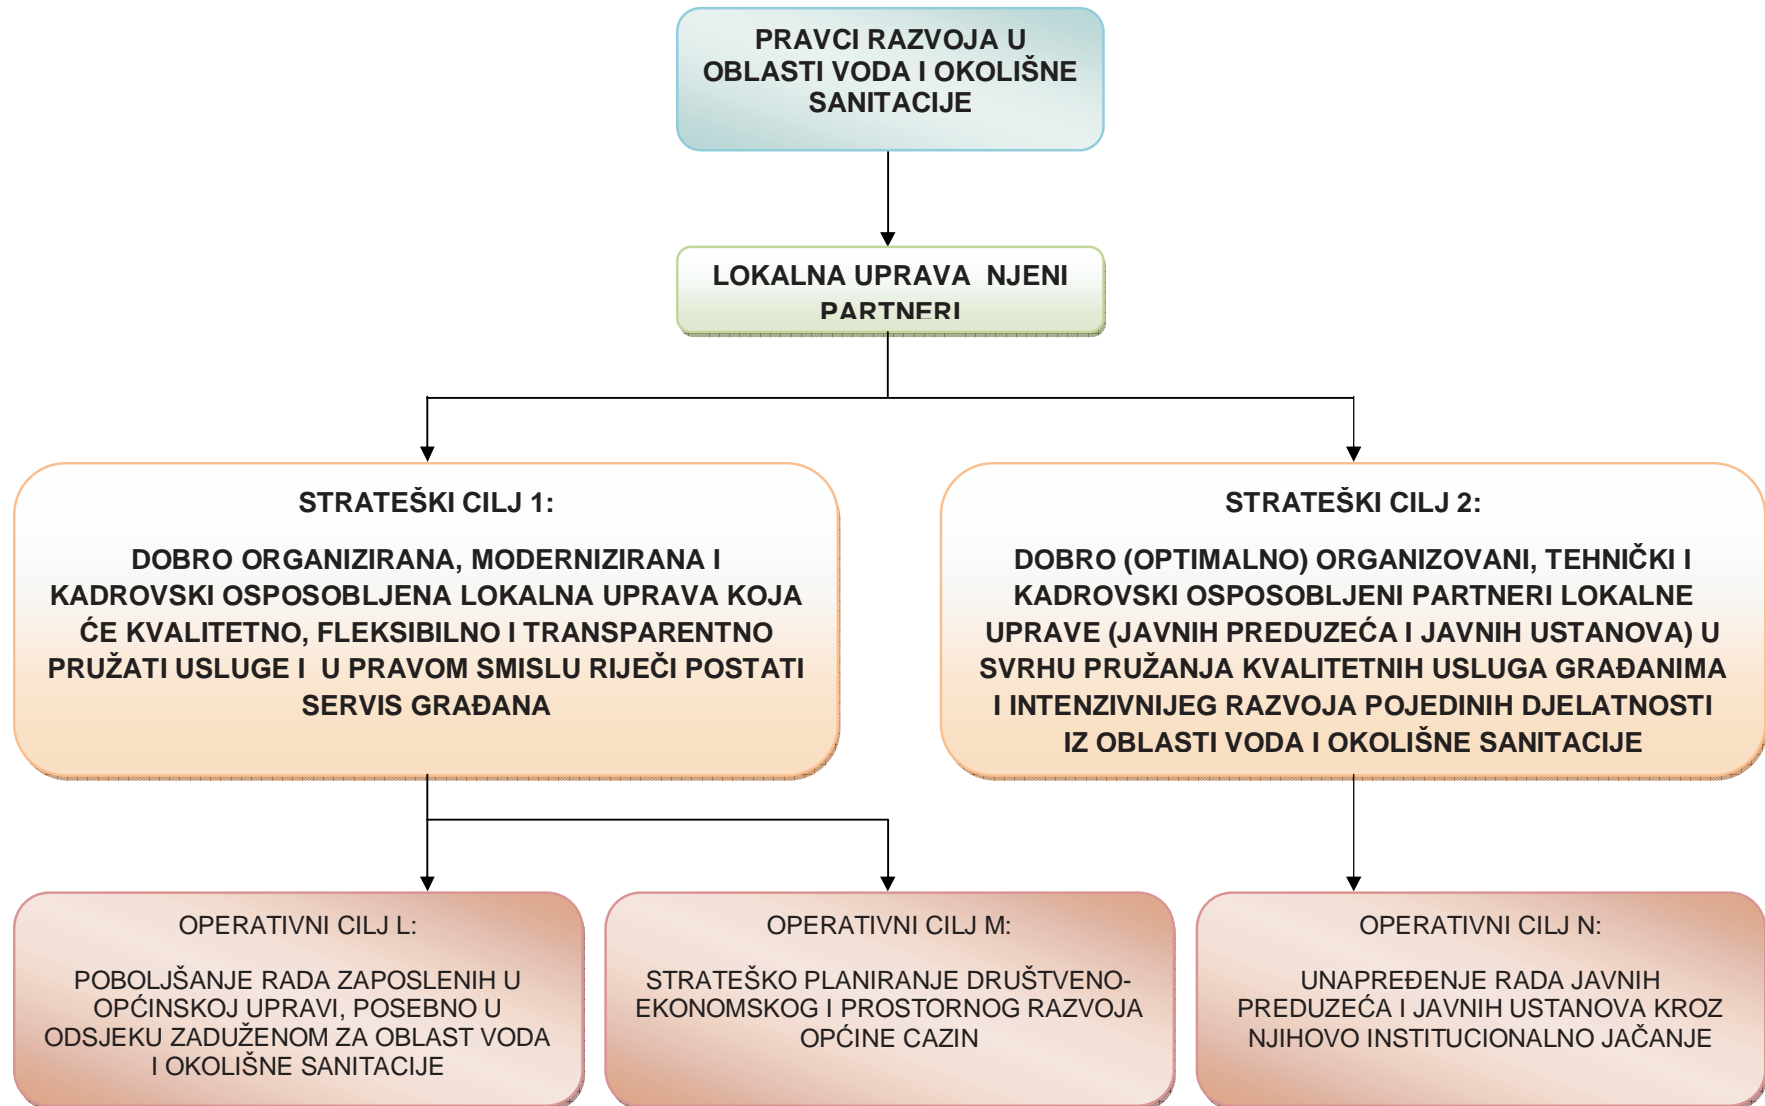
PRAVCI RAZVOJA U OBLASTI VODA I OKOLIŠNE SANITACIJE

LOKALNA UPRAVA NJENI PARTNERI

STRATEŠKI CILJ 1:

DOBRO ORGANIZIRANA, MODERNIZIRANA I KADROVSKI OSPOSOBLJENA LOKALNA UPRAVA KOJA ĆE KVALITETNO, FLEKSIBILNO I TRANSPARENTNO PRUŽATI USLUGE I U PRAVOM SMISLU RIJEČI POSTATI SERVIS GRAĐANA

STRATEŠKI CILJ 2:

DOBRO (OPTIMALNO) ORGANIZOVANI, TEHNIČKI I KADROVSKI OSPOSOBLJENI PARTNERI LOKALNE UPRAVE (JAVNIH PREDUZEĆA I JAVNIH USTANOVA) U SVRHU PRUŽANJA KVALITETNIH USLUGA GRAĐANIMA I INTENZIVNIJEG RAZVOJA POJEDINIH DJELATNOSTI IZ OBLASTI VODA I OKOLIŠNE SANITACIJE

OPERATIVNI CILJ L:

POBOLJŠANJE RADA ZAPOSLENIH U OPĆINSKOJ UPRAVI, POSEBNO U ODSJEKU ZADUŽENOM ZA OBLAST VODA I OKOLIŠNE SANITACIJE

OPERATIVNI CILJ M:

STRATEŠKO PLANIRANJE DRUŠTVENO-EKONOMSKOG I PROSTORNOG RAZVOJA OPĆINE CAZIN

OPERATIVNI CILJ N:

UNAPREĐENJE RADA JAVNIH PREDUZEĆA I JAVNIH USTANOVA KROZ NJIHOVO INSTITUCIONALNO JAČANJE